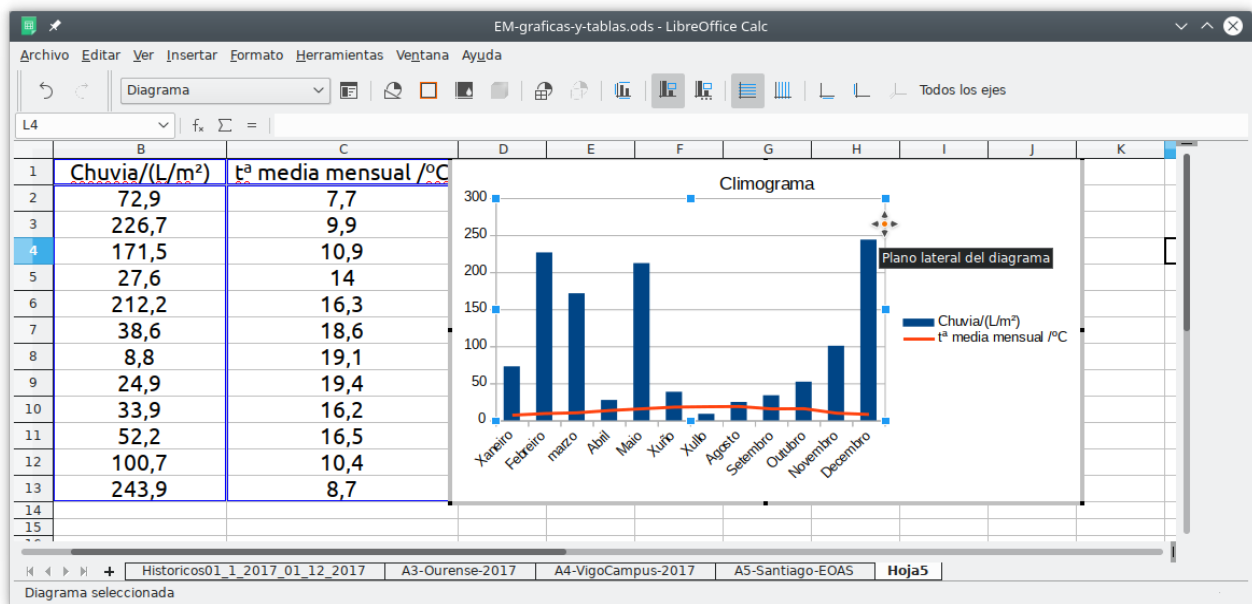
EM-graficas-y-tablas.ods - LibreOffice Calc

Archivo Editar Ver Insertar Formato Herramientas Ventana Ayuda

Diagrama

Todos los ejes

L4

| | B | C |
|---|---|---|
| 1 | Chuvia/(L/m²) | tª media mensual /ºC |
| 2 | 72,9 | 7,7 |
| 3 | 226,7 | 9,9 |
| 4 | 171,5 | 10,9 |
| 5 | 27,6 | 14 |
| 6 | 212,2 | 16,3 |
| 7 | 38,6 | 18,6 |
| 8 | 8,8 | 19,1 |
| 9 | 24,9 | 19,4 |
| 10 | 33,9 | 16,2 |
| 11 | 52,2 | 16,5 |
| 12 | 100,7 | 10,4 |
| 13 | 243,9 | 8,7 |
| 14 | | |
| 15 | | |

D E F G H I J K

Climograma

300
250
200
150
100
50
0

Xaneiro Febreiro marzo Abril Maio Xuño Xullo Agosto Setembro Outubro Novembro Decembro

Plano lateral del diagrama

Chuvia/(L/m²)
tª media mensual /ºC

Historicos01_1_2017_01_12_2017 A3-Ourense-2017 A4-VigoCampus-2017 A5-Santiago-EOAS Hoja5

Diagrama seleccionada